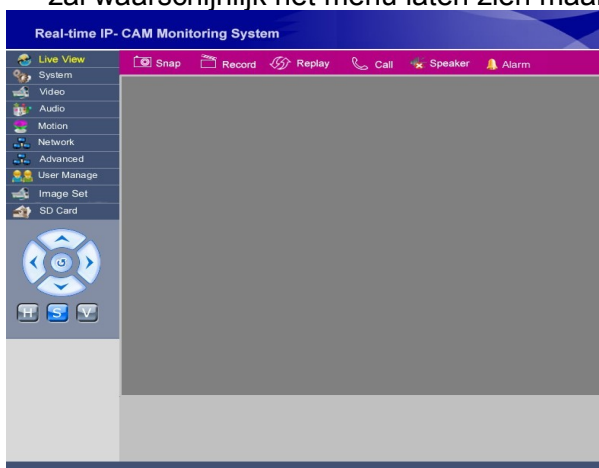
zal waarschijnlijk het menu laten zien maar

Real-time IP- CAM Monitoring System

Live View
System
Video
Audio
Motion
Network
Advanced
User Manage
Image Set
SD Card

H S V

Snap Record Replay Call Speaker Alarm